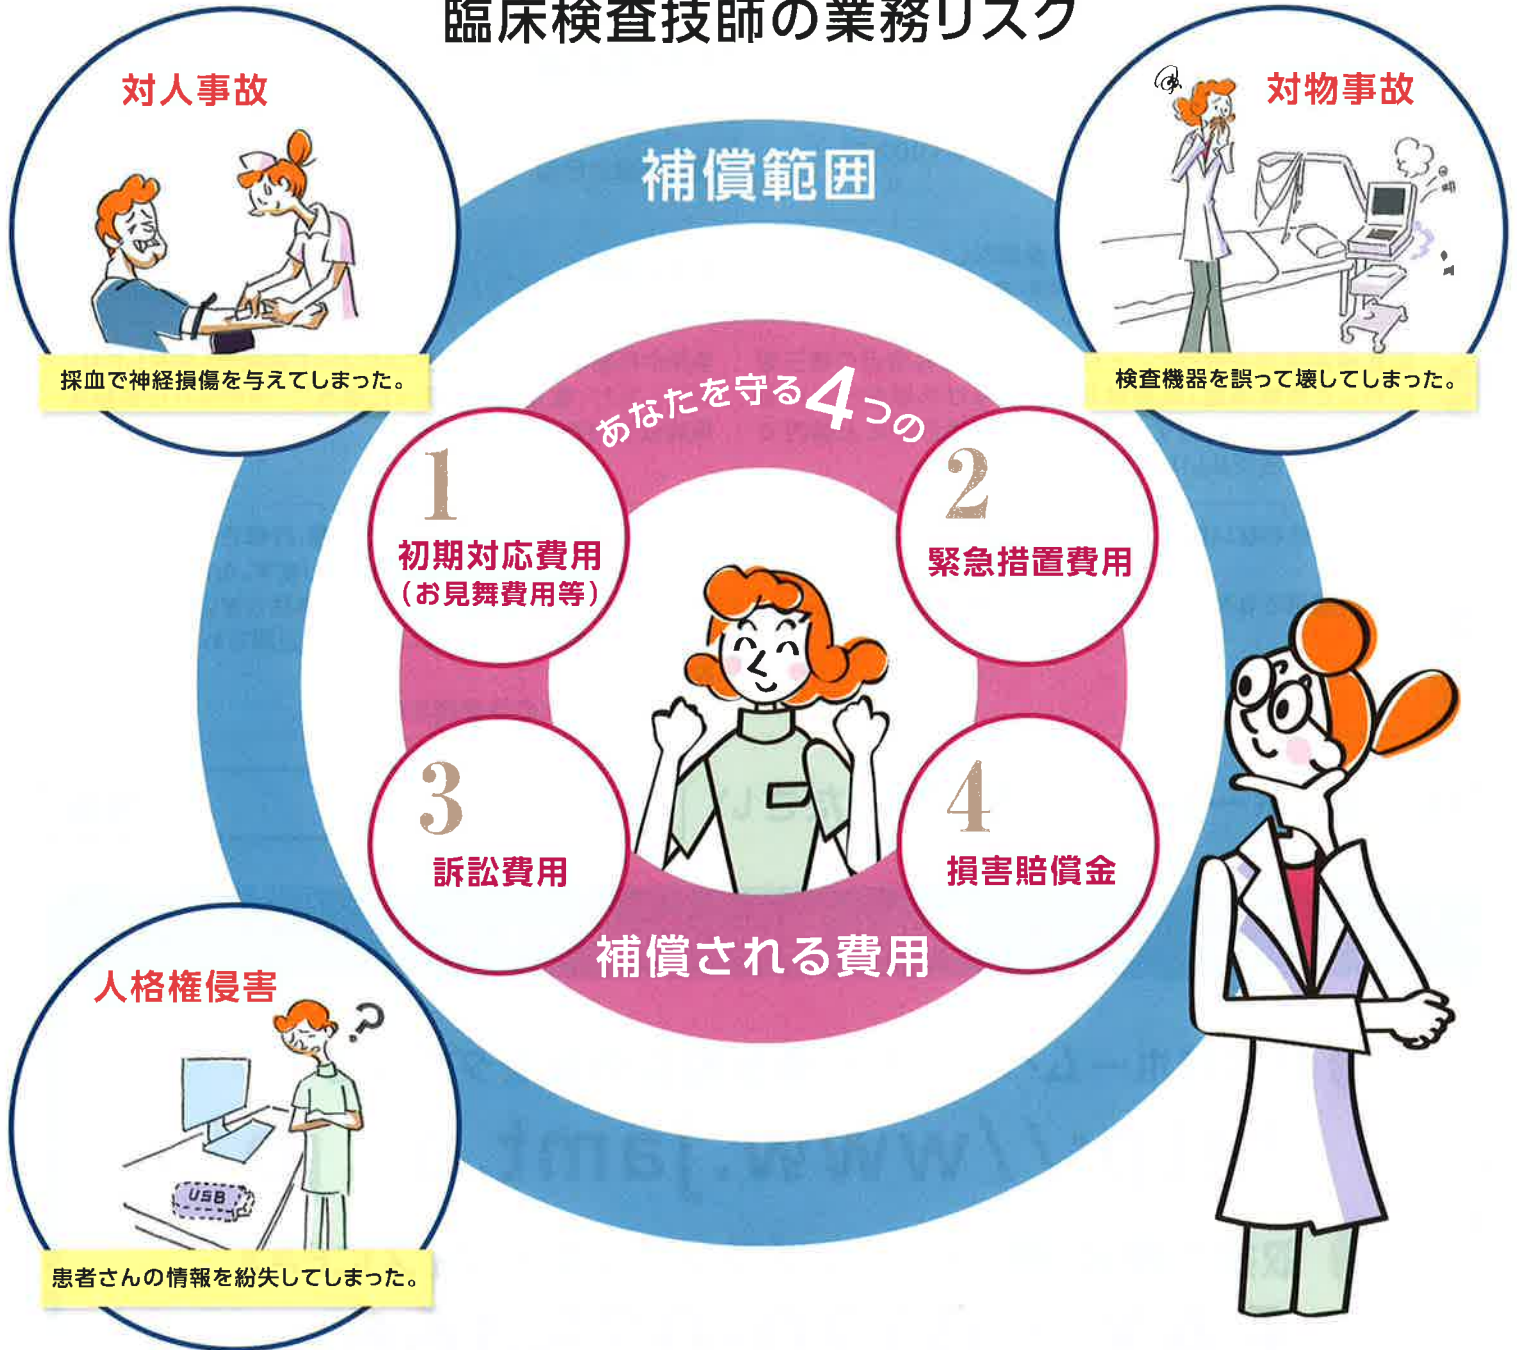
臨床検査技師の業務リスク

対人事故

採血で神経損傷を与えてしまった。

対物事故

検査機器を誤って壊してしまった。

補償範囲

あなたを守る4つの

1
初期対応費用
（お見舞費用等）

2
緊急措置費用

3
訴訟費用

4
損害賠償金

補償される費用

人格権侵害

USB

患者さんの情報を紛失してしまった。